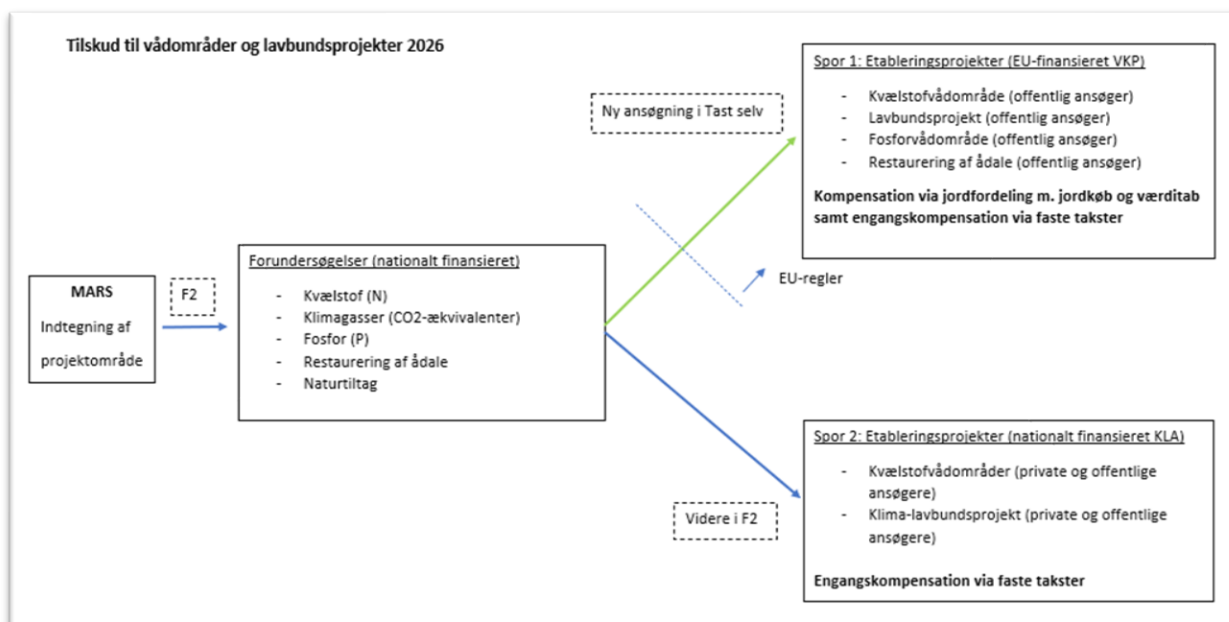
Tilskud til vådområder og lavbundsprojekter 2026

MARS

Indtegning af projektområde

F2

Forundersøgelser (nationalt finansieret)

- Kvælstof (N)
- Klimagasser (CO2-ækvivalenter)
- Fosfor (P)
- Restaurering af ådale
- Naturtiltag

Ny ansøgning i Tast selv

EU-regler

Spor 1: Etableringsprojekter (EU-finansieret VKP)

- Kvælstofvådområde (offentlig ansøger)
- Lavbundsprojekt (offentlig ansøger)
- Fosforvådområde (offentlig ansøger)
- Restaurering af ådale (offentlig ansøger)

Kompensation via jordfordeling m. jordkøb og værditab samt engangskompensation via faste takster

Videre i F2

Spor 2: Etableringsprojekter (nationalt finansieret KLA)

- Kvælstofvådområder (private og offentlige ansøgere)
- Klima-lavbundsprojekt (private og offentlige ansøgere)

Engangskompensation via faste takster